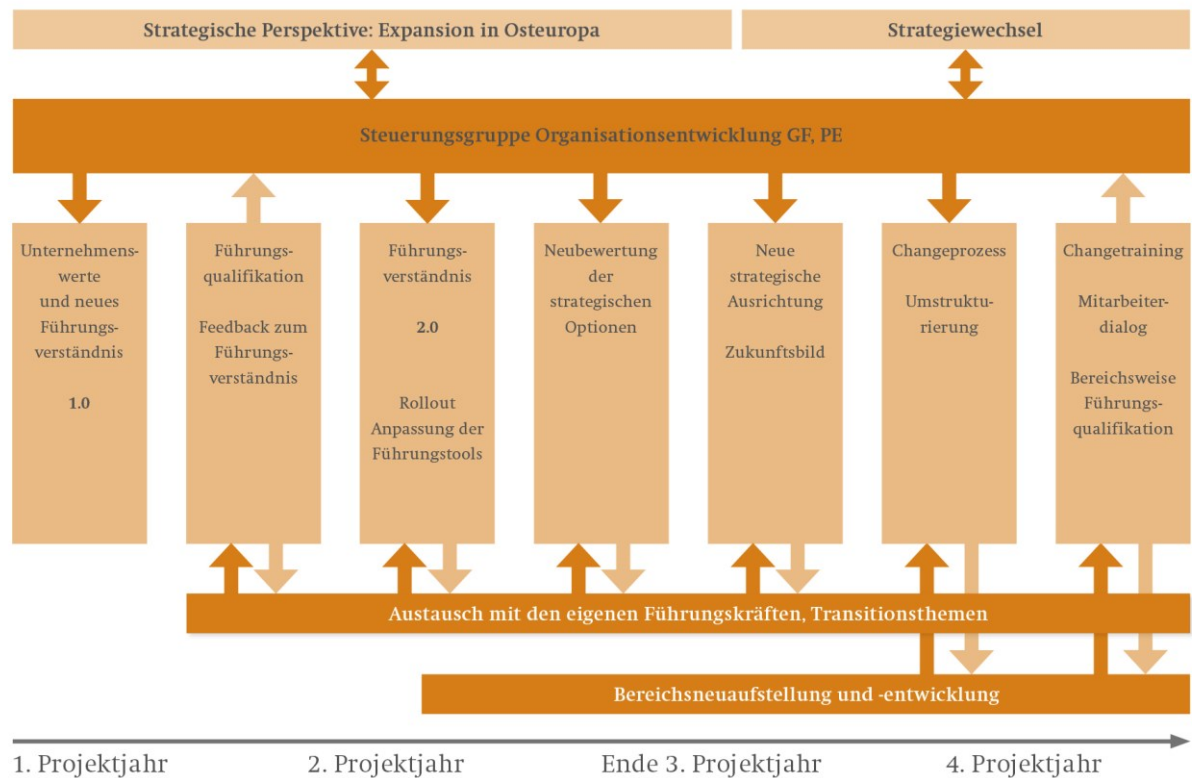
Strategische Perspektive: Expansion in Osteuropa

Strategiewechsel

Steuerungsgruppe Organisationsentwicklung GF, PE

Unternehmenswerte und neues Führungsverständnis

1.0

Führungsqualifikation

Feedback zum Führungsverständnis

Führungsverständnis

2.0

Rollout Anpassung der Führungstools

Neubewertung der strategischen Optionen

Neue strategische Ausrichtung

Zukunftsbild

Changeprozess

Umstrukturierung

Changetraining

Mitarbeiterdialog

Bereichsweise Führungsqualifikation

Austausch mit den eigenen Führungskräften, Transitionsthemen

Bereichsneuaufstellung und -entwicklung

1. Projektjahr

2. Projektjahr

Ende 3. Projektjahr

4. Projektjahr